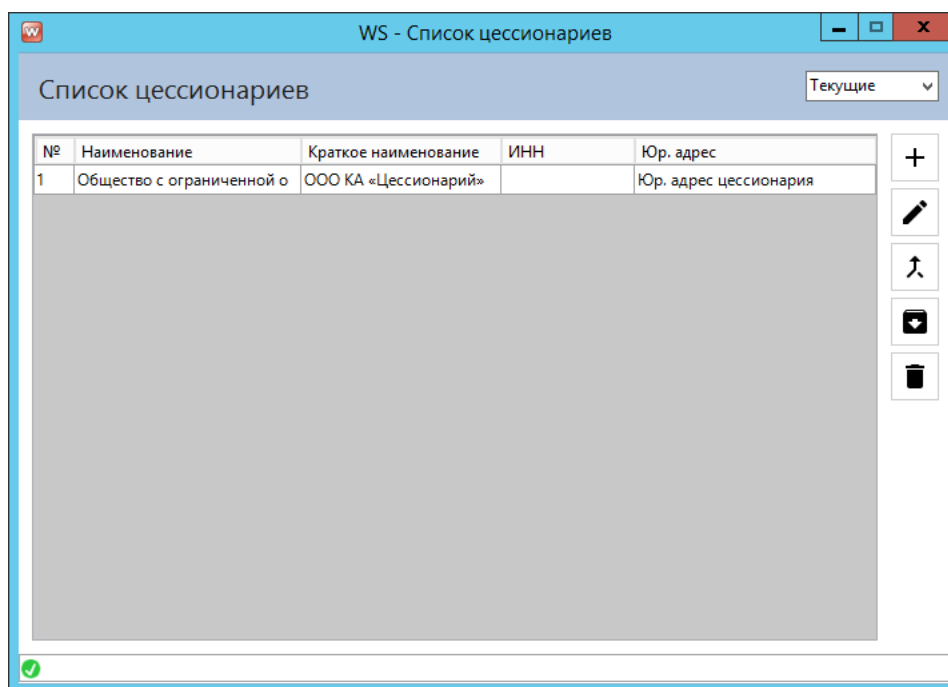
WS - Список цессионариев

Список цессионариев

Текущие

| № | Наименование | Краткое наименование | ИНН | Юр. адрес |
|---|---|---|---|---|
| 1 | Общество с ограниченной о | ООО КА «Цессионарий» | | Юр. адрес цессионария |

+